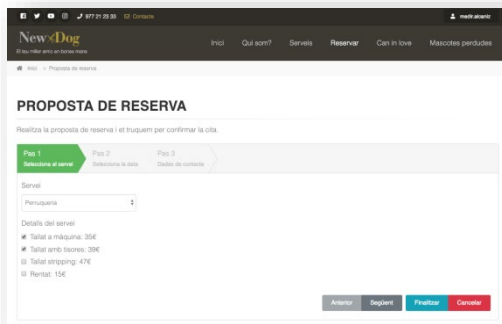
977 21 29 33 Contacte

madrialcaniz

New Dog
El teu millor amic en bones mans

Inici Qui som? Serveis Reservar Can in love Mascotes perdudes

Inici > Proposta de reserva

PROPOSTA DE RESERVA

Realitza la proposta de reserva i et truquem per confirmar la cita.

Pas 1
Selecciona el servei

Pas 2
Selecciona la data

Pas 3
Dades de contacte

Servei

Perruqueria

Detalls del servei

Tallat a màquina: 35€

Tallat amb tisores: 39€

Tallat stripping: 47€

Rentat: 15€

Anterior Següent Finalitzar Cancelar